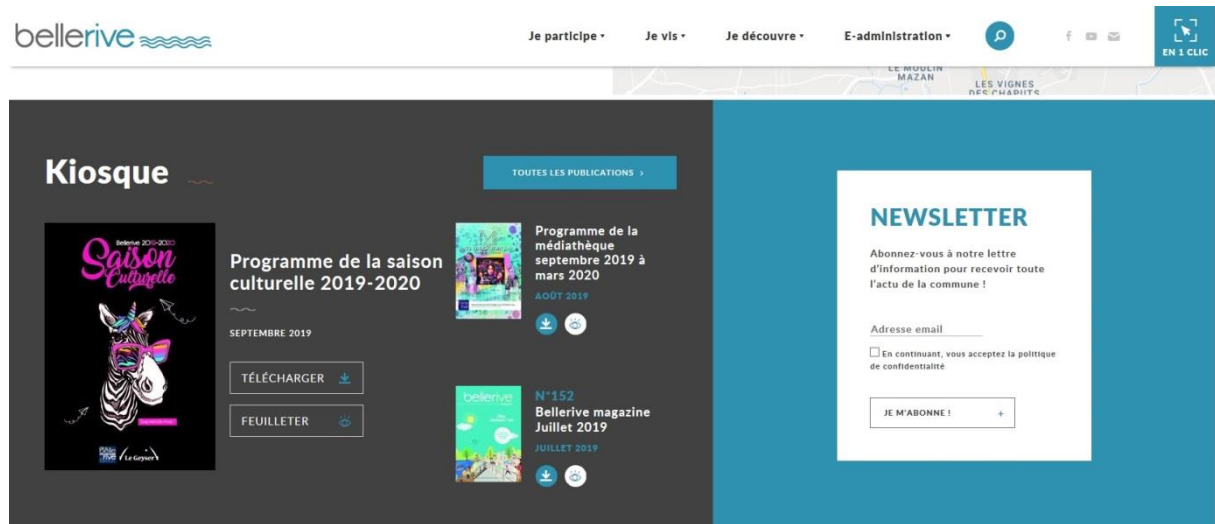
bellerive

Je participe ▾ Je vis ▾ Je découvre ▾ E-administration ▾

EN 1 CLIC

LE MOULIN MAZAN
LES VIGNES DES CHAPITS

Kiosque

TOUTES LES PUBLICATIONS ›

Bellerive 2019-2020
Saison Culturelle

Le Geyser

Programme de la saison culturelle 2019-2020

SEPTEMBRE 2019

TÉLÉCHARGER

FEUILLETER

Programme de la médiathèque septembre 2019 à mars 2020

AOÛT 2019

bellerive

N°152
Bellerive magazine Juillet 2019

JUILLET 2019

NEWSLETTER

Abonnez-vous à notre lettre d'information pour recevoir toute l'actu de la commune !

Adresse email

En continuant, vous acceptez la politique de confidentialité

JE M'ABONNE ! +